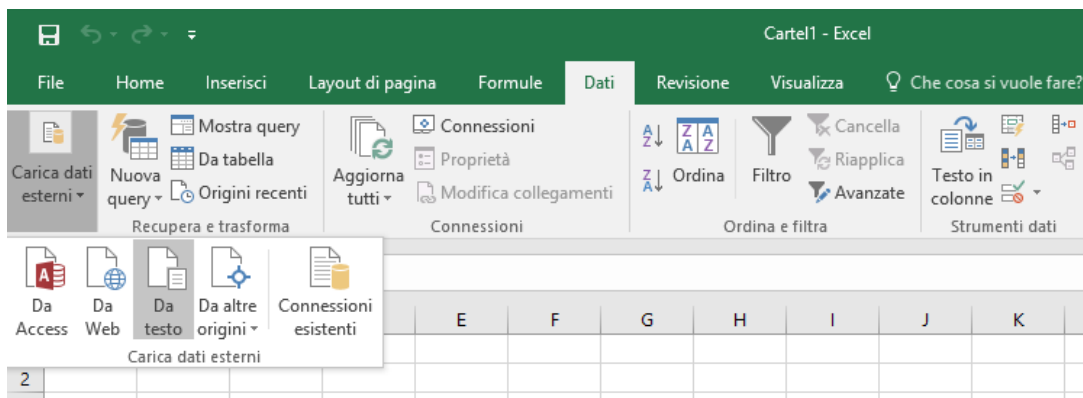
Cartel1 - Excel

File Home Inserisci Layout di pagina Formule Dati Revisione Visualizza Che cosa si vuole fare?

Carica dati esterni

Nuova query
Mostra query
Da tabella
Origini recenti
Recupera e trasforma

Aggiorna tutti
Connessioni
Proprietà
Modifica collegamenti
Connessioni

Ordina
Filtro
Cancella
Riapplica
Avanzate
Ordina e filtra

Testo in colonne
Strumenti dati

Da Access
Da Web
Da testo
Da altre origini
Connessioni esistenti
Carica dati esterni

E F G H I J K

2